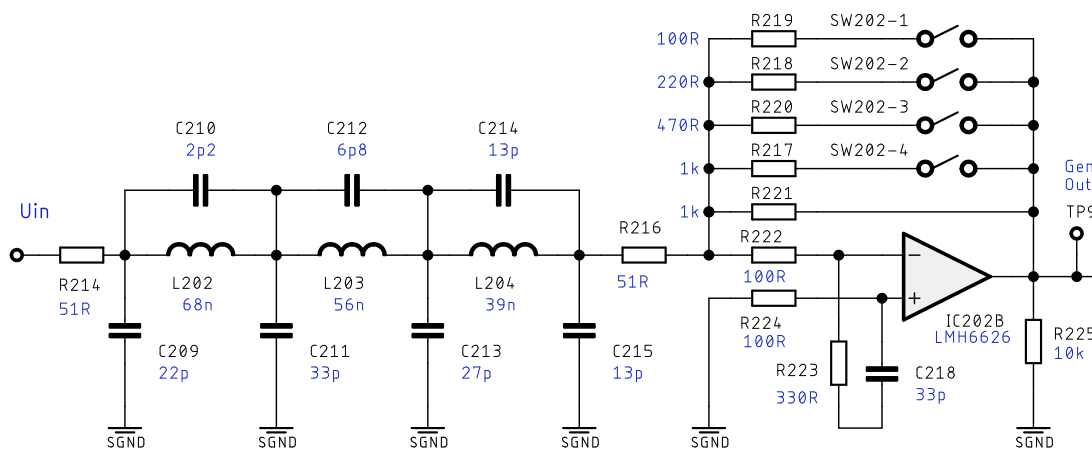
100R R219 SW202-1
220R R218 SW202-2
470R R220 SW202-3
1k R217 SW202-4
1k R221

C210 2p2
C212 6p8
C214 13p

Uin

R214 51R
L202 68n
L203 56n
L204 39n
R216 51R
R222 100R
R224 100R

C209 22p
C211 33p
C213 27p
C215 13p

R223 330R
C218 33p

IC202B LMH6626

Gen
Out
TP9

R225
10k

SGND SGND SGND SGND SGND SGND